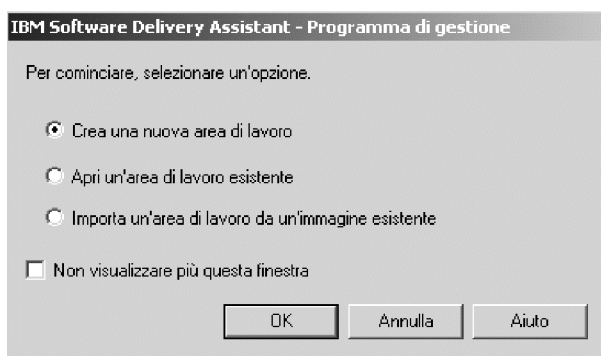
IBM Software Delivery Assistant - Programma di gestione

Per cominciare, selezionare un'opzione.

Crea una nuova area di lavoro

Apri un'area di lavoro esistente

Importa un'area di lavoro da un'immagine esistente

Non visualizzare più questa finestra

OK

Annulla

Aiuto